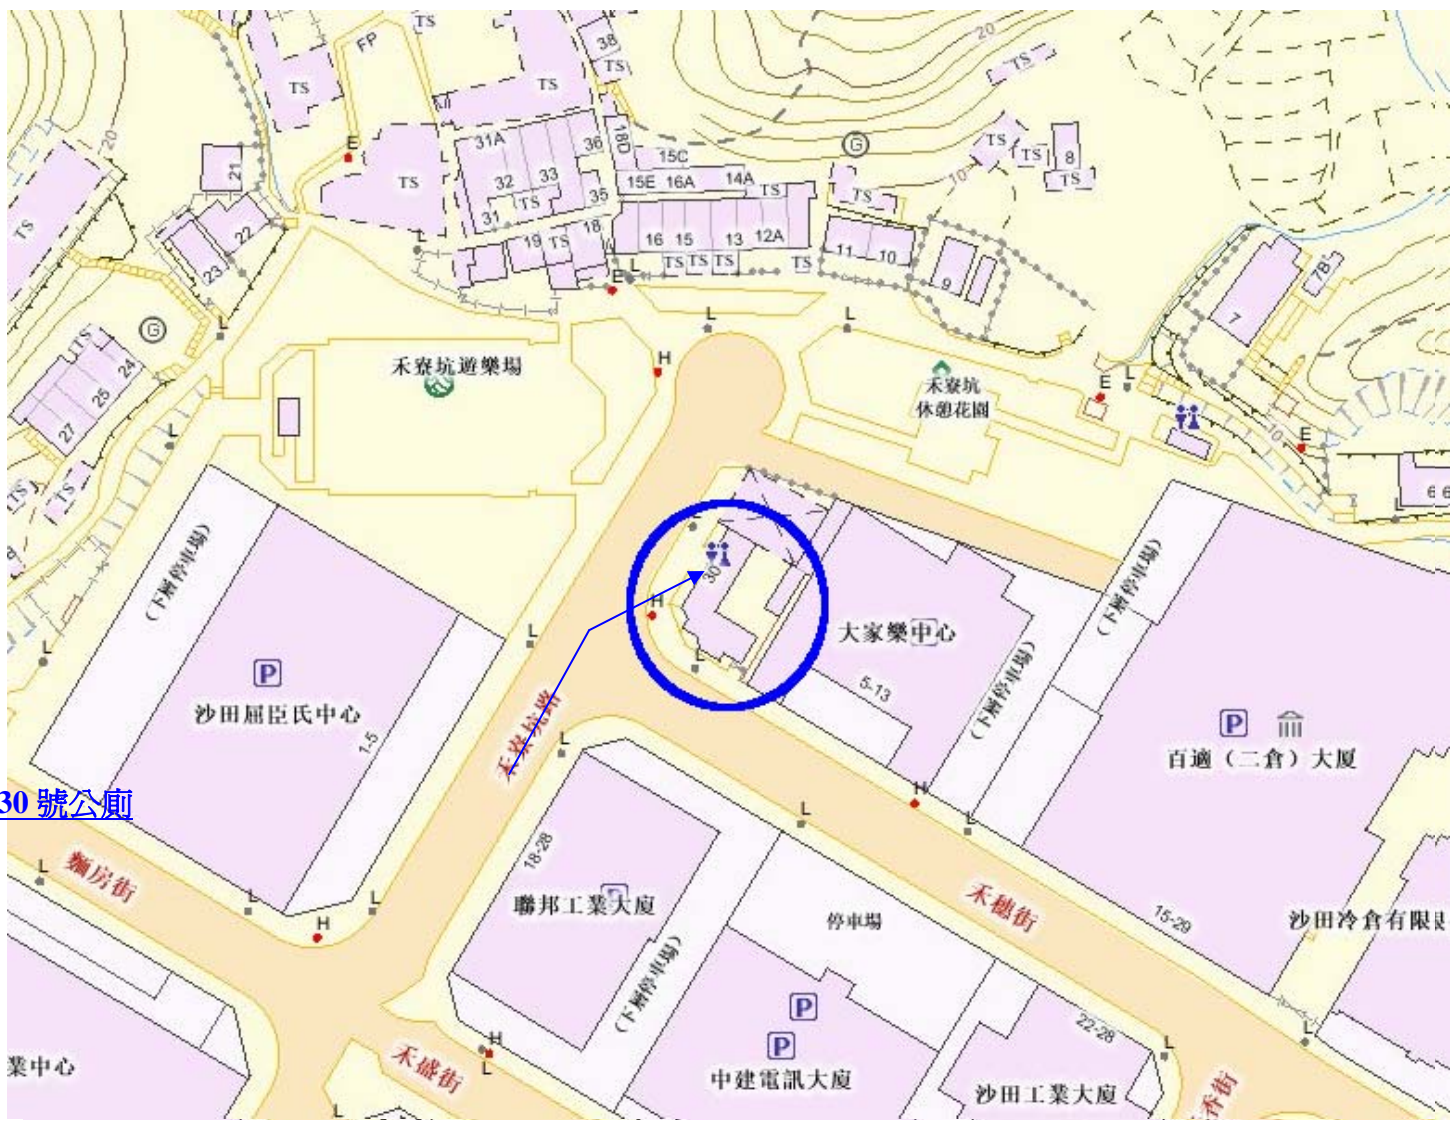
TS
FP
38
TS
TS
TS
31A
36
18D
15C
E
TS
21
32
33
15E
16A
14A
TS
TS
35
31
TS
TS
22
19
TS
18
16
15
13
12A
23
L
TS
TS
TS
TS
11
10
9
E
L
L
L
TS
G
TS
TS
8
TS
20
20
G
TS
25
24
27
禾寮坑遊樂場
H
禾寮坑
休憩花園
E
L
7
7B
E
TS
TS
L
(下層停車場)
30
H
L
大家樂中心
5-13
(下層停車場)
(下層停車場)
P
沙田屈臣氏中心
1-5
L
禾寮坑路
P
百適（二倉）大廈
30 號公廁
L
L
H
L
L
麵房街
L
H
L
18-28
聯邦工業大廈
(下層停車場)
停車場
禾穗街
15-29
沙田冷倉有限
L
P
P
22-28
H
L
L
業中心
禾盛街
中建電訊大廈
沙田工業大廈
L